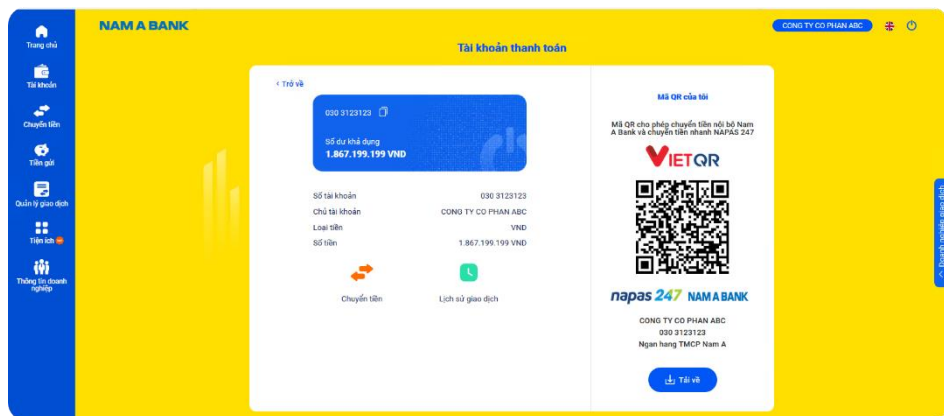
NAM A BANK

CONG TY CO PHAN ABC

Trang chủ
Tài khoản
Chuyển tiền
Tiền gửi
Quản lý giao dịch
Tiện ích
Thông tin doanh nghiệp

Tài khoản thanh toán

< Trở về

030 3123123
Số dư khả dụng
1.867.199.199 VND

| Số tài khoản | 030 3123123 |
|---|---|
| Chủ tài khoản | CONG TY CO PHAN ABC |
| Loại tiền | VND |
| Số tiền | 1.867.199.199 VND |

Chuyển tiền
Lịch sử giao dịch

Mã QR của tôi
Mã QR cho phép chuyển tiền nội bộ Nam A Bank và chuyển tiền nhanh NAPAS 247
VIETQR
napas 247 NAM A BANK
CONG TY CO PHAN ABC
030 3123123
Ngan hang TMCP Nam A
Tải về

Danh sách giao dịch